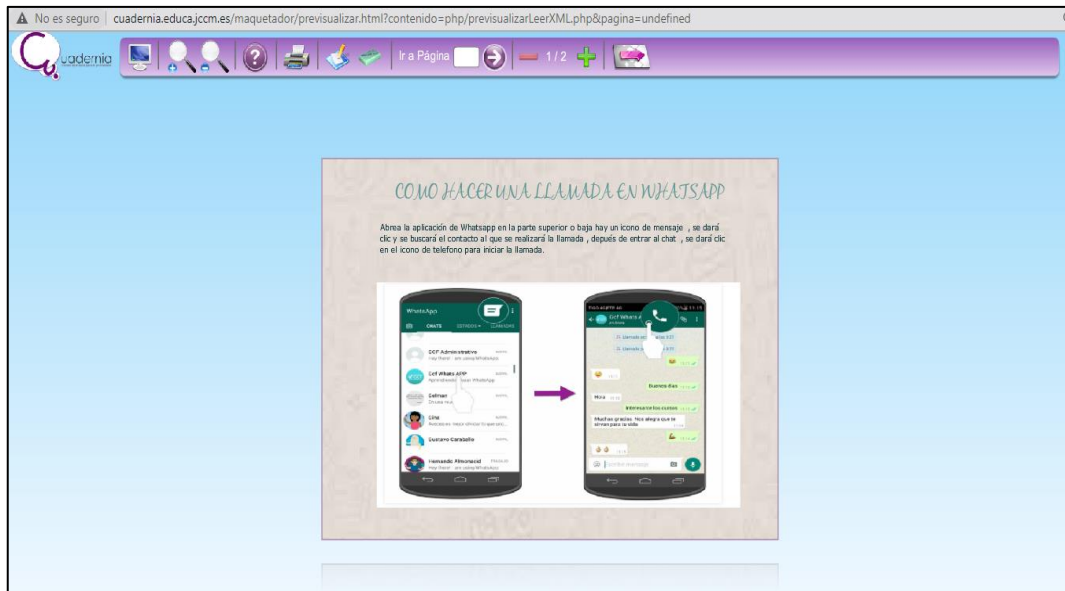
No es seguro | cuadernia.educa.jccm.es/maquetador/previsualizar.html?contenido=php/previsualizarLeerXML.php&pagina=undefined

uadernia

Ir a Página

1/2

COMO HACER UNA LLAMADA EN WHATSAPP

Abrea la aplicación de Whatsapp en la parte superior o baja hay un icono de mensaje , se dará clic y se buscará el contacto al que se realizará la llamada , depués de entrar al chat , se dará clic en el icono de telefono para iniciar la llamada.

WhatsApp

CHATS ESTADOS LLAMADAS

DCF Administrativo

Dcf Whats APP

Selman

Lina

Dunaro Caraballo

Hernando Almonacid

Dcf Whats A

Buenos dias

Hola

Interesante los cursos

Muchas gracias. Nos alegra que te sirvan para tu vida